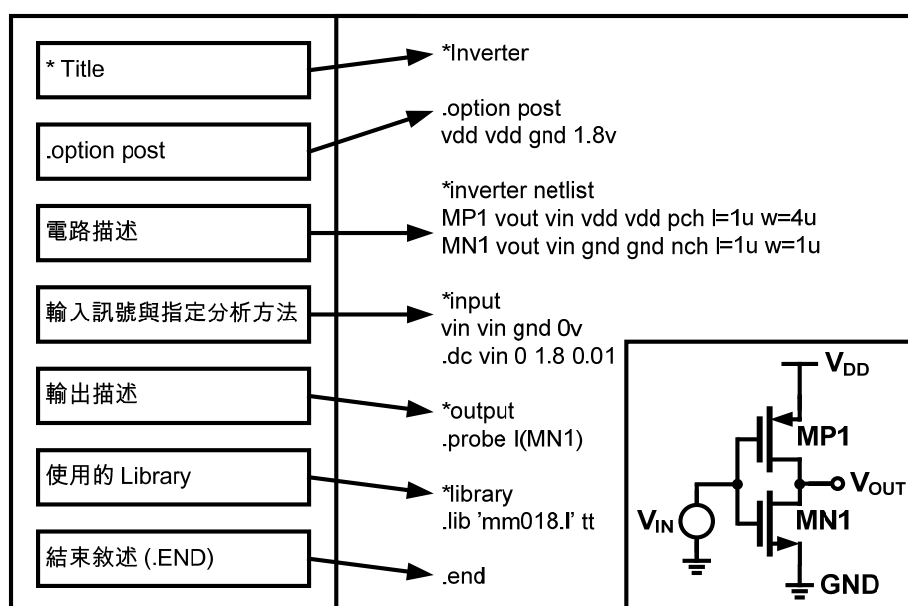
* Title

.option post

電路描述

輸入訊號與指定分析方法

輸出描述

使用的 Library

結束敘述 (.END)

*Inverter

.option post
vdd vdd gnd 1.8v

*inverter netlist
MP1 vout vin vdd vdd pch l=1u w=4u
MN1 vout vin gnd gnd nch l=1u w=1u

*input
vin vin gnd 0v
.dc vin 0 1.8 0.01

*output
.probe I(MN1)

*library
.lib 'mm018.l' tt

.end

$V_{DD}$

MP1

$V_{OUT}$

$V_{IN}$

MN1

GND